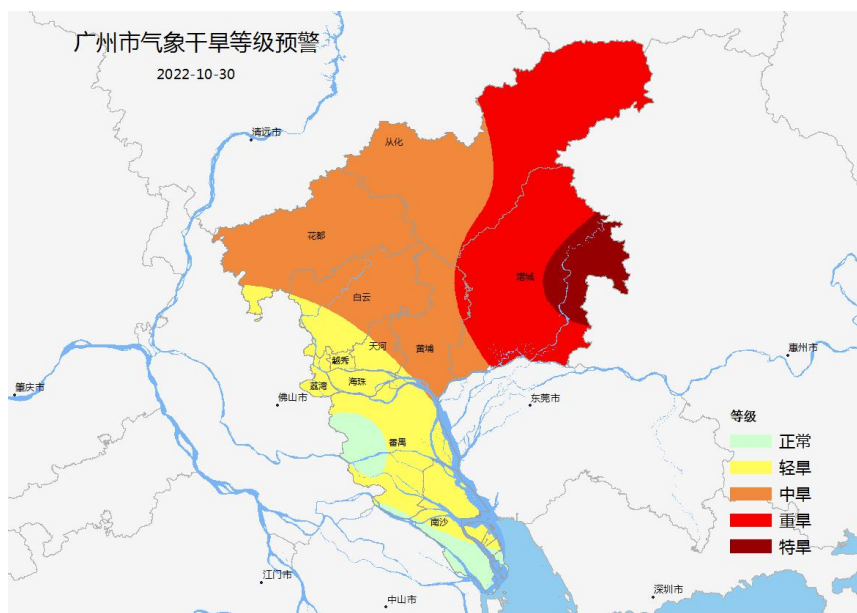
广州市气象干旱等级预警

2022-10-30

清远市

从化

花都

增城

白云

天河

黄埔

越秀

荔湾

海珠

番禺

南沙

惠州市

肇庆市

佛山市

东莞市

江门市

中山市

深圳市

等级

正常

轻旱

中旱

重旱

特旱